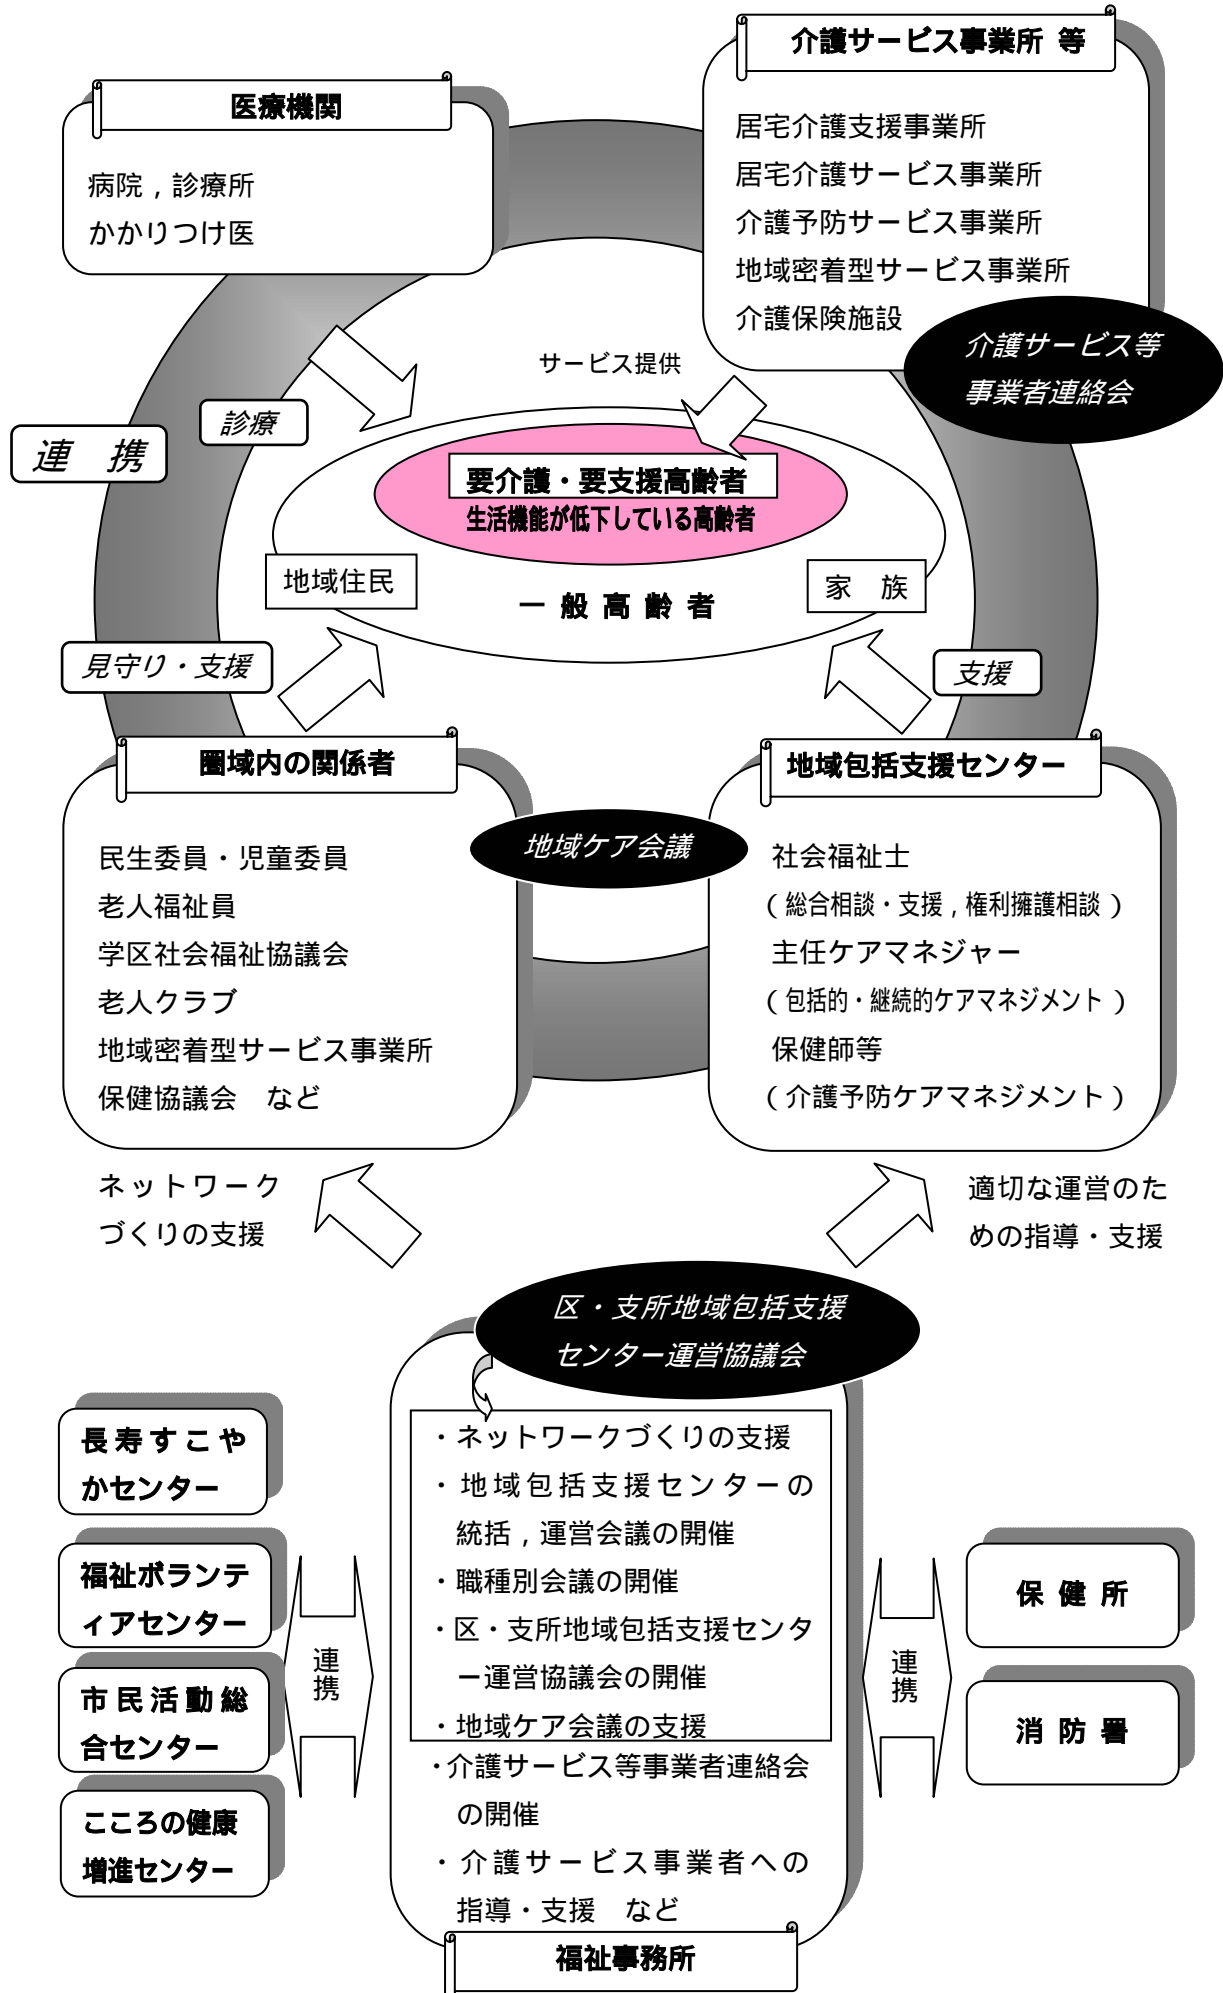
介護サービス事業所 等

居宅介護支援事業所
居宅介護サービス事業所
介護予防サービス事業所
地域密着型サービス事業所
介護保険施設

介護サービス等事業者連絡会

医療機関

病院，診療所
かかりつけ医

サービス提供

連　携

診療

要介護・要支援高齢者
生活機能が低下している高齢者

地域住民

一般高齢者

家　族

見守り・支援

支援

圏域内の関係者

民生委員・児童委員
老人福祉員
学区社会福祉協議会
老人クラブ
地域密着型サービス事業所
保健協議会　など

地域ケア会議

地域包括支援センター

社会福祉士
（総合相談・支援，権利擁護相談）
主任ケアマネジャー
（包括的・継続的ケアマネジメント）
保健師等
（介護予防ケアマネジメント）

ネットワークづくりの支援

適切な運営のための指導・支援

区・支所地域包括支援センター運営協議会

長寿すこやかセンター

福祉ボランティアセンター

市民活動総合センター

こころの健康増進センター

連携

・ネットワークづくりの支援
・地域包括支援センターの統括，運営会議の開催
・職種別会議の開催
・区・支所地域包括支援センター運営協議会の開催
・地域ケア会議の支援
・介護サービス等事業者連絡会の開催
・介護サービス事業者への指導・支援　など

連携

保健所

消防署

福祉事務所